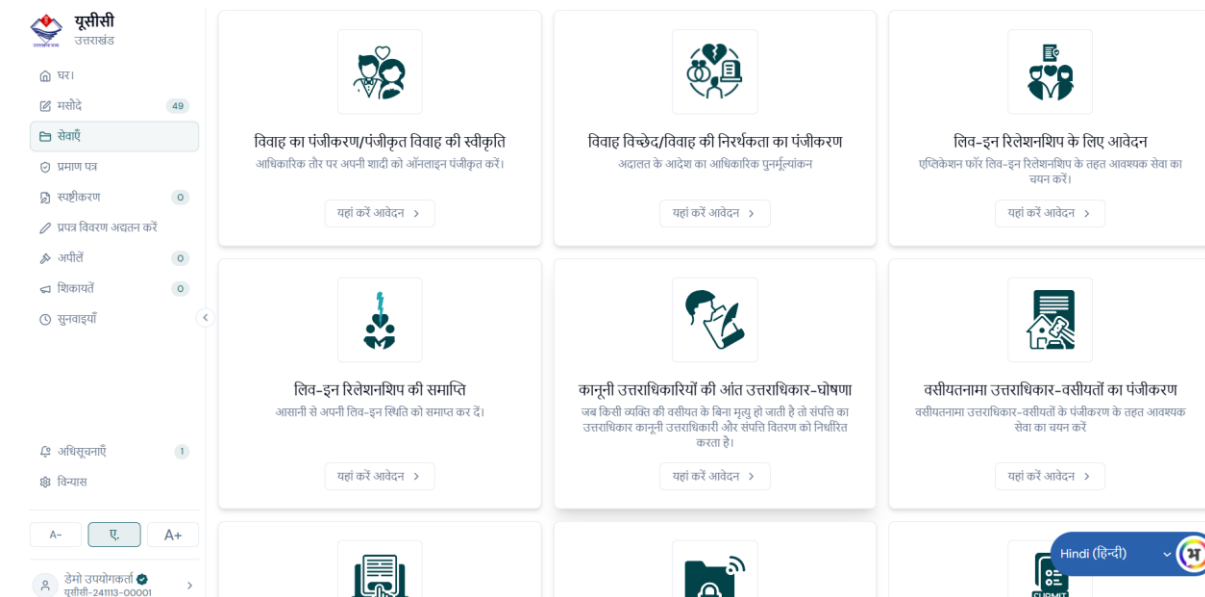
यूसीसी
उत्तराखंड

घर।
मसौदे 49
सेवाएँ
प्रमाण पत्र
स्पष्टीकरण 0
प्रपत्र विवरण अद्यतन करें
अपीलें 0
शिकायतें 0
सुनवाइयाँ

अधिसूचनाएँ 1
विन्यास

A- ए. A+

डेमो उपयोगकर्ता
यूसीसी-241113-00001

विवाह का पंजीकरण/पंजीकृत विवाह की स्वीकृति
आधिकारिक तौर पर अपनी शादी को ऑनलाइन पंजीकृत करें।
यहां करें आवेदन

विवाह विच्छेद/विवाह की निरर्थकता का पंजीकरण
अदालत के आदेश का आधिकारिक पुनर्मूल्यांकन
यहां करें आवेदन

लिव-इन रिलेशनशिप के लिए आवेदन
एप्लिकेशन फॉर लिव-इन रिलेशनशिप के तहत आवश्यक सेवा का चयन करें।
यहां करें आवेदन

लिव-इन रिलेशनशिप की समाप्ति
आसानी से अपनी लिव-इन स्थिति को समाप्त कर दें।
यहां करें आवेदन

कानूनी उत्तराधिकारियों की आंत उत्तराधिकार-घोषणा
जब किसी व्यक्ति की वसीयत के बिना मृत्यु हो जाती है तो संपत्ति का उत्तराधिकार कानूनी उत्तराधिकारी और संपत्ति वितरण को निर्धारित करता है।
यहां करें आवेदन

वसीयतनामा उत्तराधिकार-वसीयतों का पंजीकरण
वसीयतनामा उत्तराधिकार-वसीयतों के पंजीकरण के तहत आवश्यक सेवा का चयन करें
यहां करें आवेदन

Hindi (हिन्दी)
भ
SUBMIT